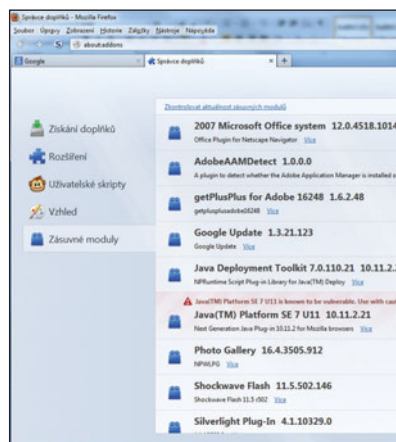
Správce doplňků - Mozilla Firefox

Soubor Úpravy Zobrazení Historie Záložky Nástroje Nápověda

about:addons

Google

Správce doplňků ×

Zkontrolovat aktuálnost zásuvných modulů

Získání doplňků

Rozšíření

Uživatelské skripty

Vzhled

Zásuvné moduly

2007 Microsoft Office system 12.0.4518.1014
Office Plugin for Netscape Navigator Více

AdobeAAMDetect 1.0.0.0
A plugin to detect whether the Adobe Application Manager is installed a

getPlusPlus for Adobe 16248 1.6.2.48
getplusplusadobe16248 Více

Google Update 1.3.21.123
Google Update Více

Java Deployment Toolkit 7.0.110.21 10.11.2.
NPRuntime Script Plug-in Library for Java(TM) Deploy Více

Java(TM) Platform SE 7 U11 is known to be vulnerable. Use with caut

Java(TM) Platform SE 7 U11 10.11.2.21
Next Generation Java Plug-in 10.11.2 for Mozilla browsers Více

Photo Gallery 16.4.3505.912
NPWLPG Více

Shockwave Flash 11.5.502.146
Shockwave Flash 11.5 r502 Více

Silverlight Plug-In 4.1.10329.0